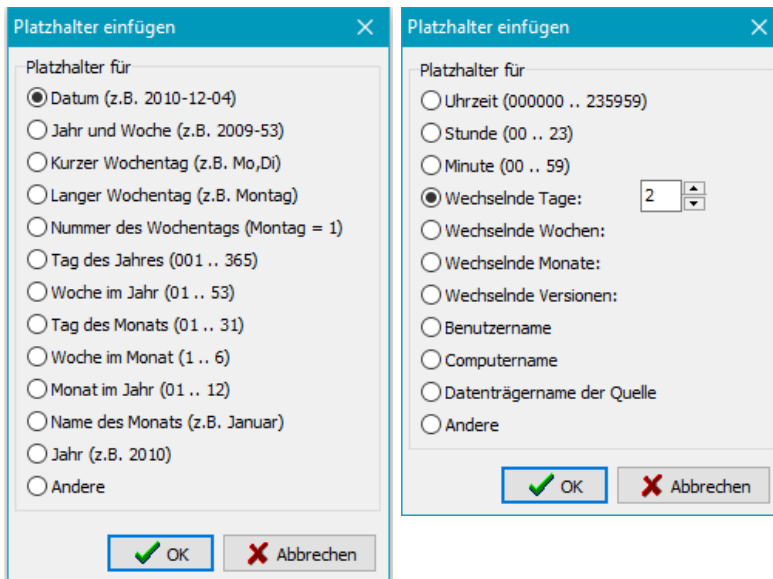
Platzhalter einfügen

Platzhalter für

Datum (z.B. 2010-12-04)

Jahr und Woche (z.B. 2009-53)

Kurzer Wochentag (z.B. Mo,Di)

Langer Wochentag (z.B. Montag)

Nummer des Wochentags (Montag = 1)

Tag des Jahres (001 .. 365)

Woche im Jahr (01 .. 53)

Tag des Monats (01 .. 31)

Woche im Monat (1 .. 6)

Monat im Jahr (01 .. 12)

Name des Monats (z.B. Januar)

Jahr (z.B. 2010)

Andere

OK

Abbrechen

Platzhalter einfügen

Platzhalter für

Uhrzeit (000000 .. 235959)

Stunde (00 .. 23)

Minute (00 .. 59)

Wechselnde Tage: 2

Wechselnde Wochen:

Wechselnde Monate:

Wechselnde Versionen:

Benutzername

Computername

Datenträgername der Quelle

Andere

OK

Abbrechen